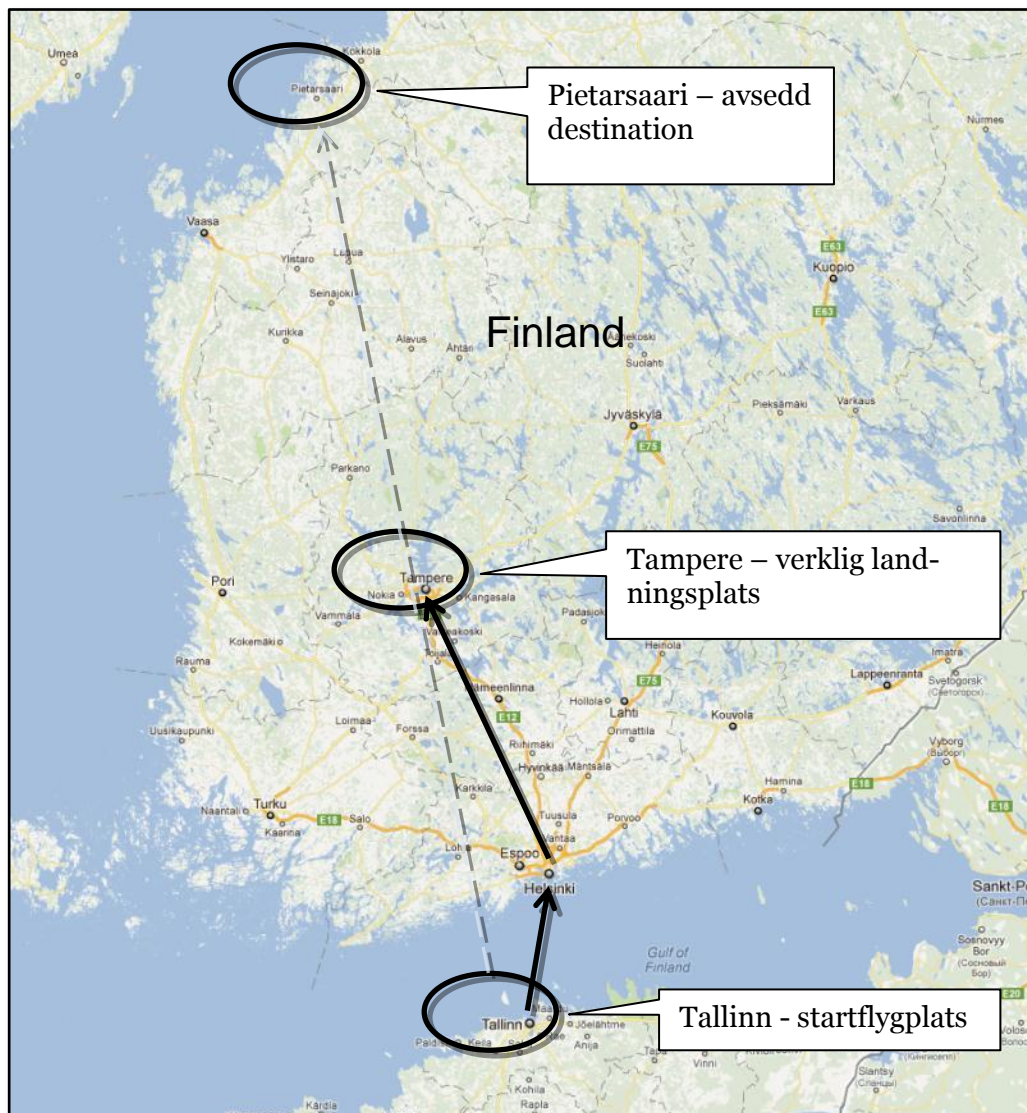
Umeå
Kokkola
Pietarsaari
Pietarsaari – avsedd destination
Nurmes
Vaasa
Ylistaro
Lapua
Seinäjoki
E63
Kuopio
E63
Kurikka
Alavus
Ähtäri
Finland
Äänekoski
Suolahti
Jyväskylä
Pieksämäki
Varkaus
E75
Parkano
Savonlinna
Tampere
Nokia
Kangasala
Tampere – verklig landningsplats
Pori
Vammala
Valkeakoski
Padasjoki
Kokemäki
Toijala
Heinola
Imatra
Rauma
Hämeenlinna
E75
Lappeenranta
Svetogorsk
(Светогорск)
Hollola
Lahti
Kouvola
E12
Loimaa
Forssa
Riihimäki
Orimattila
Uusikaupunki
Vyborg
(Выборг)
Hyvinkää
Mäntsälä
Hamina
E18
Karkkila
Kotka
Naantali
Turku
E18
Salo
Tuusula
Porvoo
Kaarina
Vantaa
E18
Lohja
Espoo
Helsinki
Sankt-Pe
(Санкт-П
Gulf of Finland
Sosnovyy Bor
(Сосновый Бор)
E20
Maardu
Tallinn
Jõelähtme
Tallinn - startflygplats
Paldiski
Keila
Saue
Anija
Tapa
Kingisepp
(Кингисепп)
Vinni
Volos
Slantsy
(Сланцы)
Kohila
Rapla
Kärdla